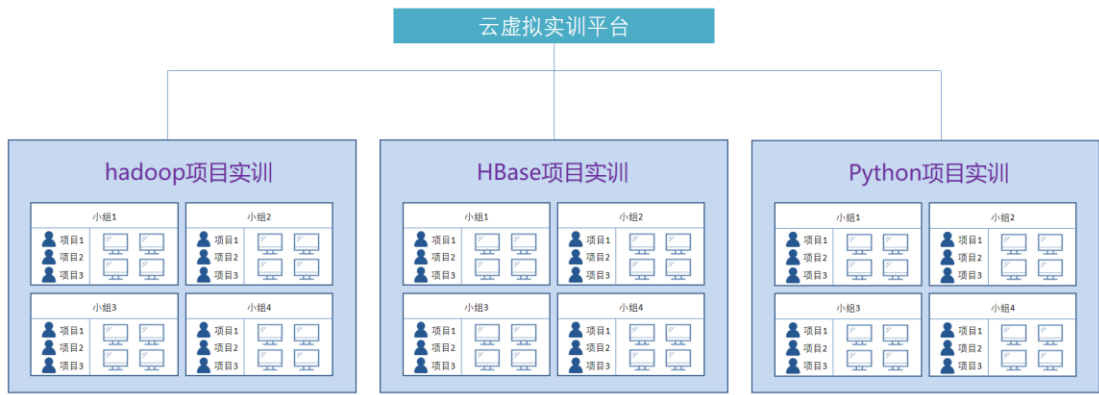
云虚拟实训平台

hadoop项目实训

小组1
项目1
项目2
项目3

小组2
项目1
项目2
项目3

小组3
项目1
项目2
项目3

小组4
项目1
项目2
项目3

HBase项目实训

小组1
项目1
项目2
项目3

小组2
项目1
项目2
项目3

小组3
项目1
项目2
项目3

小组4
项目1
项目2
项目3

Python项目实训

小组1
项目1
项目2
项目3

小组2
项目1
项目2
项目3

小组3
项目1
项目2
项目3

小组4
项目1
项目2
项目3